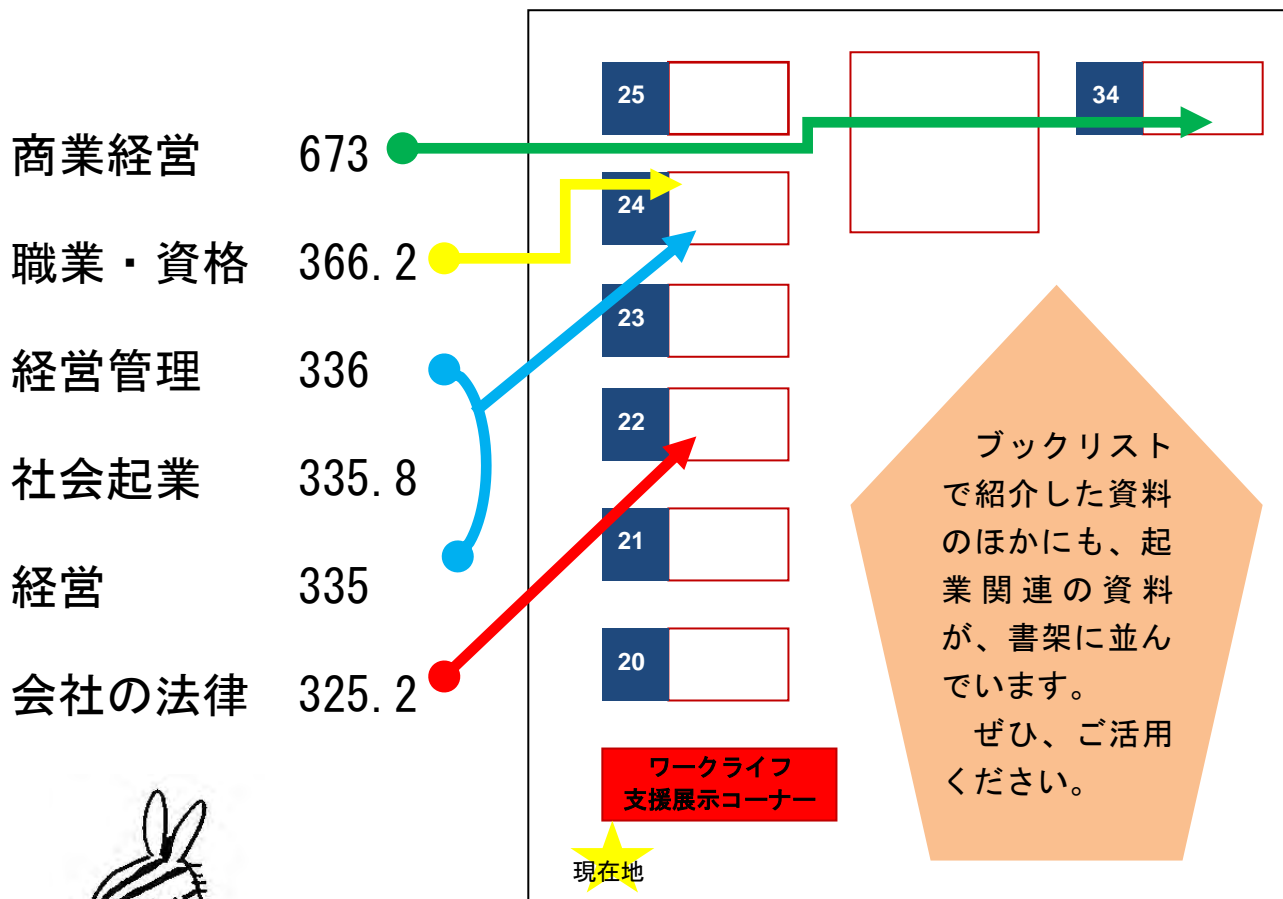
商業経営　673

職業・資格　366.2

経営管理　336

社会起業　335.8

経営　335

会社の法律　325.2

25

34

24

23

22

21

20

ワークライフ支援展示コーナー

現在地

ブックリストで紹介した資料のほかにも、起業関連の資料が、書架に並んでいます。

ぜひ、ご活用ください。